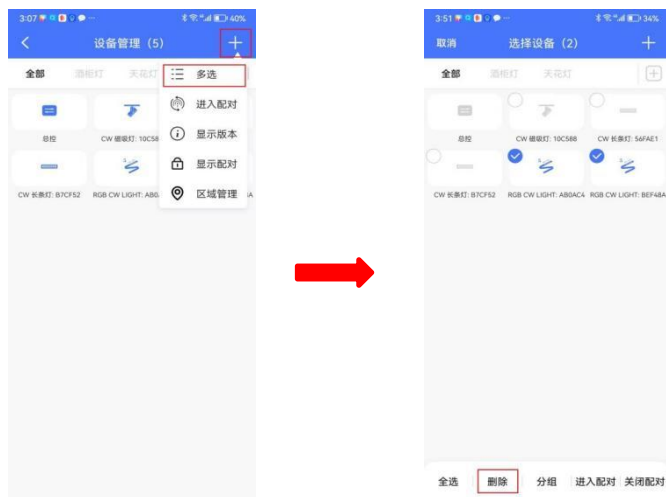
3:07 40%
<
设备管理 (5)
+
全部
酒柜灯
天花灯
多选
进入配对
显示版本
显示配对
区域管理
总控
CW 吸顶灯: 10C58
CW 长条灯: B7CF52
RGB CW LIGHT: AB0

3:51 34%
取消
选择设备 (2)
+
全部
酒柜灯
天花灯
总控
CW 吸顶灯: 10C588
CW 长条灯: 56FAE1
CW 长条灯: B7CF52
RGB CW LIGHT: AB0AC4
RGB CW LIGHT: BEF48A
全选
删除
分组
进入配对
关闭配对